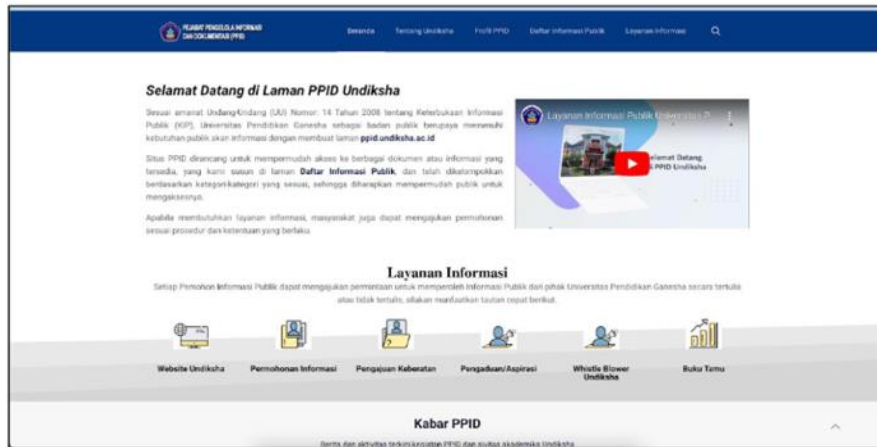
PEJABAT PENGELOLA INFORMASI DAN DOKUMENTASI (PPID)

Beranda Tentang Undiksha Profil PPID Daftar Informasi Publik Layanan Informasi

Selamat Datang di Laman PPID Undiksha

Sesuai amanat Undang-Undang (UU) Nomor: 14 Tahun 2008 tentang Keterbukaan Informasi Publik (KIP), Universitas Pendidikan Ganesha sebagai badan publik berupaya memenuhi kebutuhan publik akan informasi dengan membuat laman ppid.undiksha.ac.id

Situs PPID dirancang untuk mempermudah akses ke berbagai dokumen atau informasi yang tersedia, yang kami susun di laman Daftar Informasi Publik, dan telah dikelompokkan berdasarkan kategori-kategori yang sesuai, sehingga diharapkan mempermudah publik untuk mengaksesnya.

Apabila membutuhkan layanan informasi, masyarakat juga dapat mengajukan permohonan sesuai prosedur dan ketentuan yang berlaku.

Layanan Informasi Publik Universitas P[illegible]

Selamat Datang di PPID Undiksha

Layanan Informasi

Setiap Pemohon Informasi Publik dapat mengajukan permintaan untuk memperoleh Informasi Publik dari pihak Universitas Pendidikan Ganesha secara tertulis atau tidak tertulis, silakan manfaatkan tautan cepat berikut.

Website Undiksha
Permohonan Informasi
Pengajuan Keberatan
Pengaduan/Aspirasi
Whistle Blower Undiksha
Buku Tamu

Kabar PPID

Berita dan aktivitas terkini kegiatan PPID dan sivitas akademika Undiksha